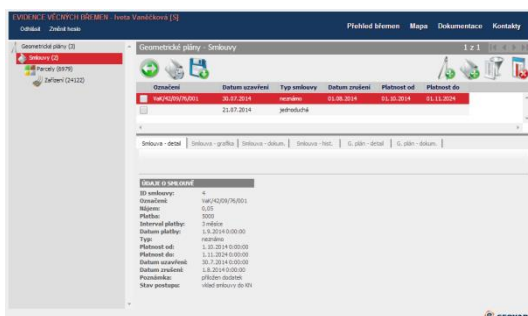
EVIDENCE VĚCNÝCH BŘEMEN - Iveta Vaněčková [5]
Odhlásit Změnit heslo
Přehled břemen Mapa Dokumentace Kontakty

Geometrické plány (3)
Smlouvy (2)
Parcely (6979)
Zařízení (24122)

Geometrické plány - Smlouvy
1 z 1

| | Označení | Datum uzavření | Typ smlouvy | Datum zrušení | Platnost od | Platnost do |
|---|---|---|---|---|---|---|
| | VaK/42/09/76/001 | 30.07.2014 | neznámo | 01.08.2014 | 01.10.2014 | 01.11.2024 |
| | | 21.07.2014 | jednoduchá | | | |

Smlouva - detail | Smlouva - grafika | Smlouva - dokum. | Smlouva - hist. | G. plán - detail | G. plán - dokum.

ÚDAJE O SMLOUVĚ
ID smlouvy: 4
Označení: VaK/42/09/76/001
Nájem: 0,05
Platba: 5000
Interval platby: 3 měsíce
Datum platby: 1.9.2014 0:00:00
Typ: neznámo
Platnost od: 1.10.2014 0:00:00
Platnost do: 1.11.2024 0:00:00
Datum uzavření: 30.7.2014 0:00:00
Datum zrušení: 1.8.2014 0:00:00
Poznámka: přiložen dodatek
Stav postupu: vklad smlouvy do KN